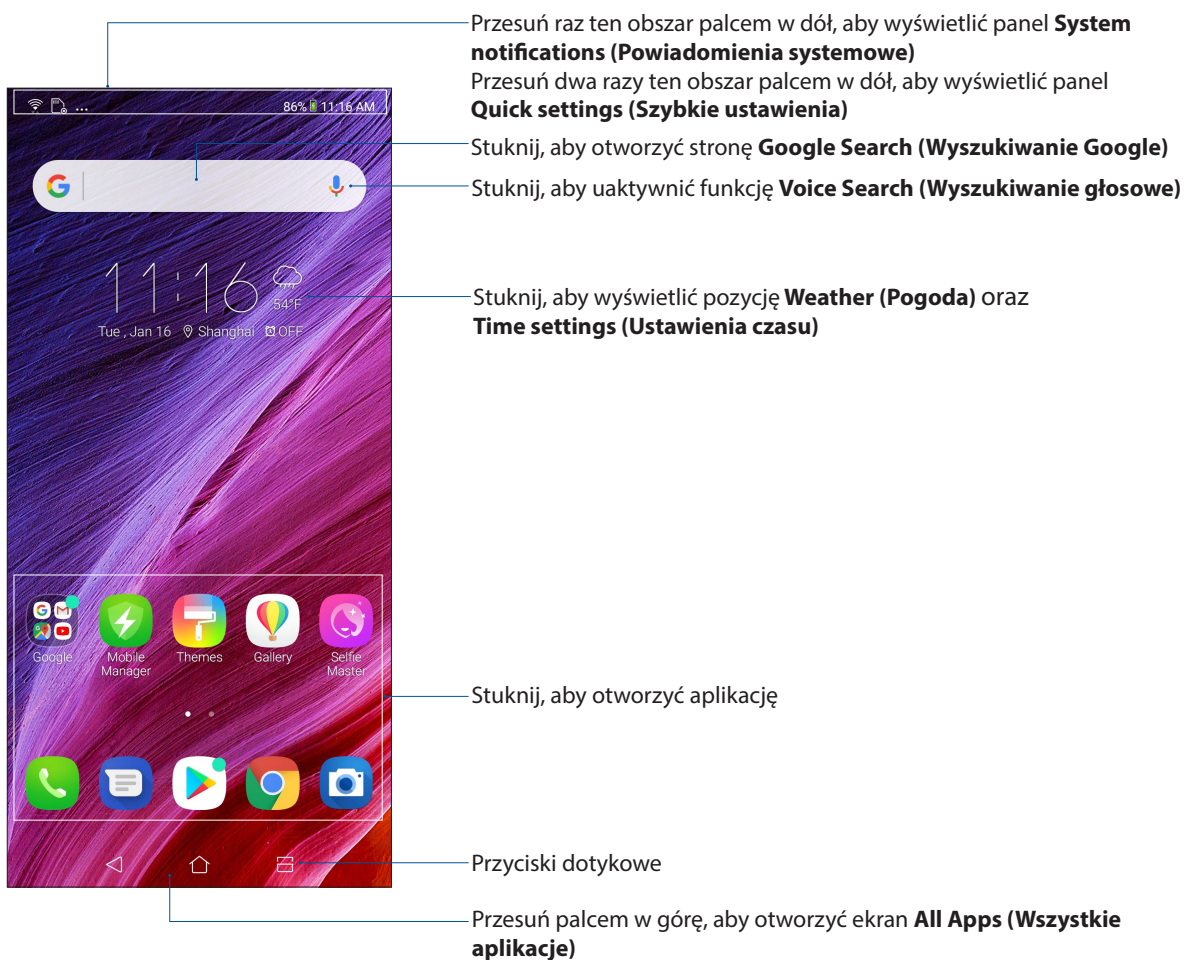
Przesuń raz ten obszar palcem w dół, aby wyświetlić panel **System notifications (Powiadomienia systemowe)**
Przesuń dwa razy ten obszar palcem w dół, aby wyświetlić panel **Quick settings (Szybkie ustawienia)**

86% 11:16 AM

Stuknij, aby otworzyć stronę **Google Search (Wyszukiwanie Google)**

Stuknij, aby uaktywnić funkcję **Voice Search (Wyszukiwanie głosowe)**

11:16
54°F
Tue , Jan 16 Shanghai OFF

Stuknij, aby wyświetlić pozycję **Weather (Pogoda)** oraz **Time settings (Ustawienia czasu)**

Google
Mobile Manager
Themes
Gallery
Selfie Master

Stuknij, aby otworzyć aplikację

Przyciski dotykowe

Przesuń palcem w górę, aby otworzyć ekran **All Apps (Wszystkie aplikacje)**